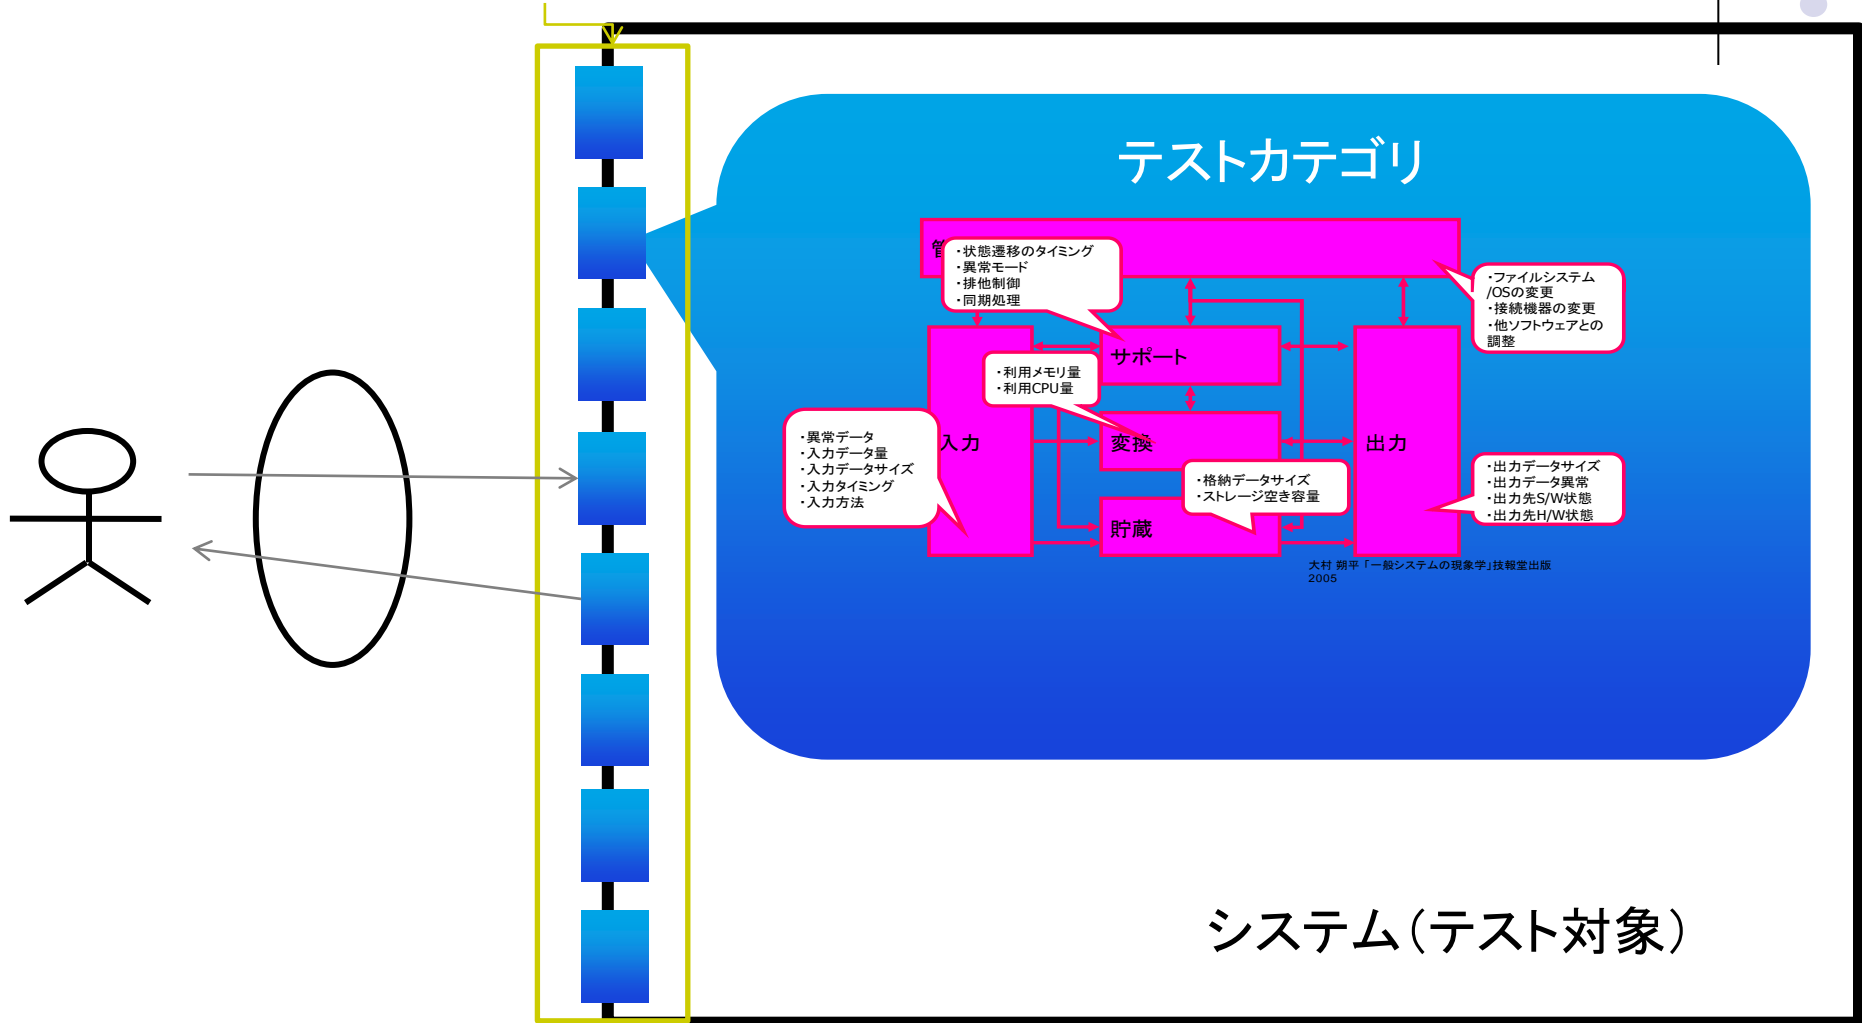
テストカテゴリ

管

・状態遷移のタイミング
・異常モード
・排他制御
・同期処理

・ファイルシステム /OSの変更
・接続機器の変更
・他ソフトウェアとの調整

サポート

・利用メモリ量
・利用CPU量

入力

変換

出力

・異常データ
・入力データ量
・入力データサイズ
・入力タイミング
・入力方法

・格納データサイズ
・ストレージ空き容量

・出力データサイズ
・出力データ異常
・出力先S/W状態
・出力先H/W状態

貯蔵

大村 朔平「一般システムの現象学」技報堂出版 2005

システム（テスト対象）